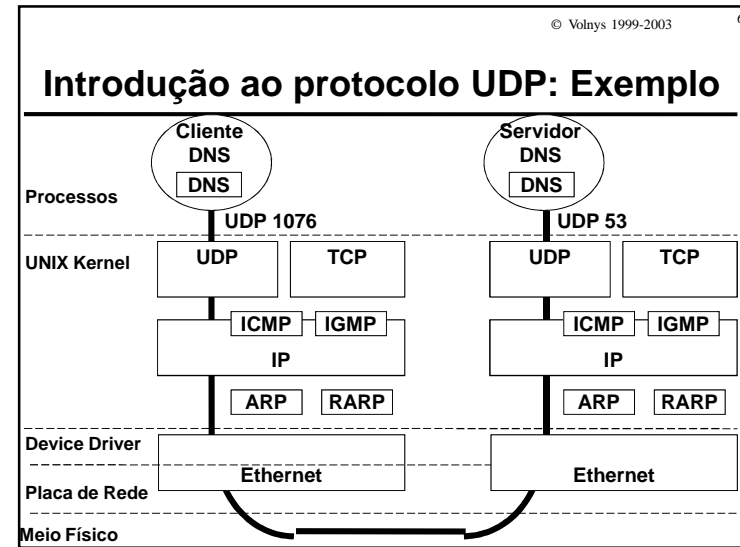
© Volnys 1999-2003

6

Introdução ao protocolo UDP: Exemplo

Cliente DNS

DNS

Servidor DNS

DNS

Processos

UDP 1076

UDP 53

UNIX Kernel

UDP

TCP

UDP

TCP

ICMP

IGMP

IP

ICMP

IGMP

IP

ARP

RARP

ARP

RARP

Device Driver

Ethernet

Ethernet

Placa de Rede

Meio Físico